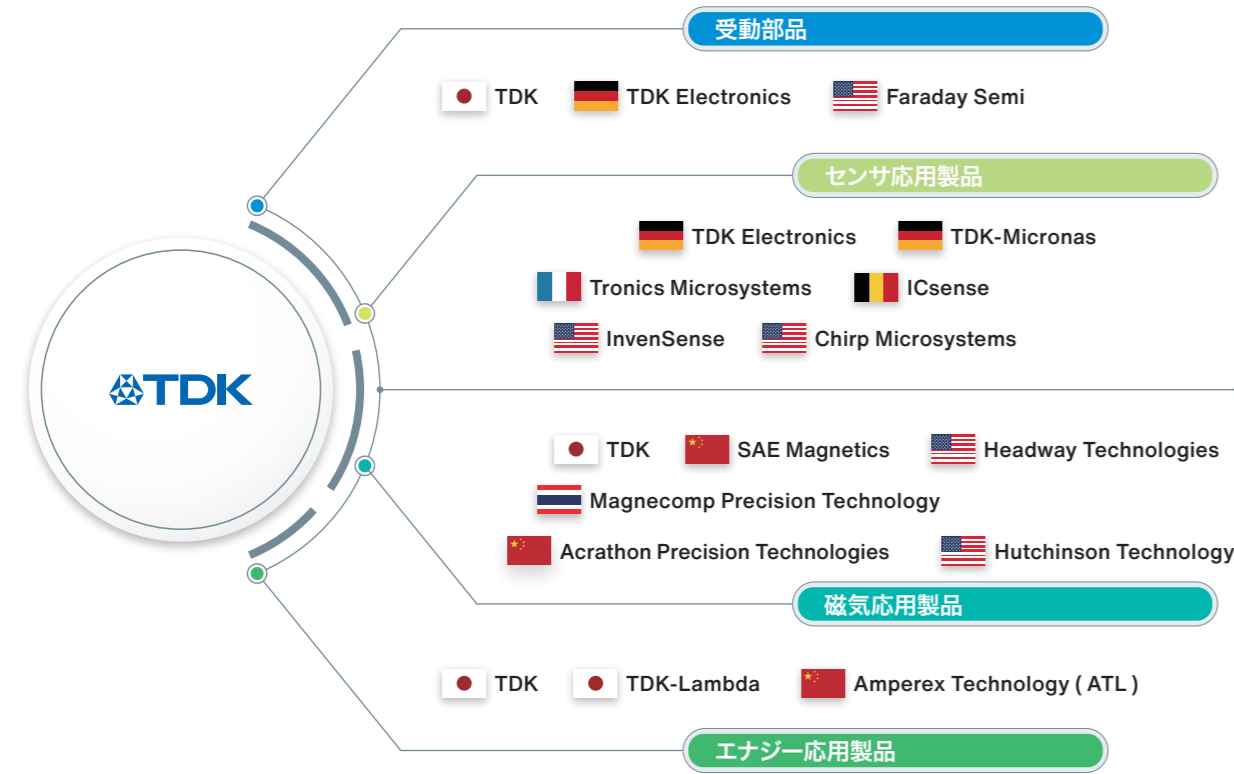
TDK

受動部品

TDK TDK Electronics Faraday Semi

センサ応用製品

TDK Electronics TDK-Micronas

Tronics Microsystems ICsense

InvenSense Chirp Microsystems

TDK SAE Magnetics Headway Technologies

Magnecomp Precision Technology

Acrathon Precision Technologies Hutchinson Technology

磁気応用製品

TDK TDK-Lambda Amperex Technology ( ATL )

エナジー応用製品